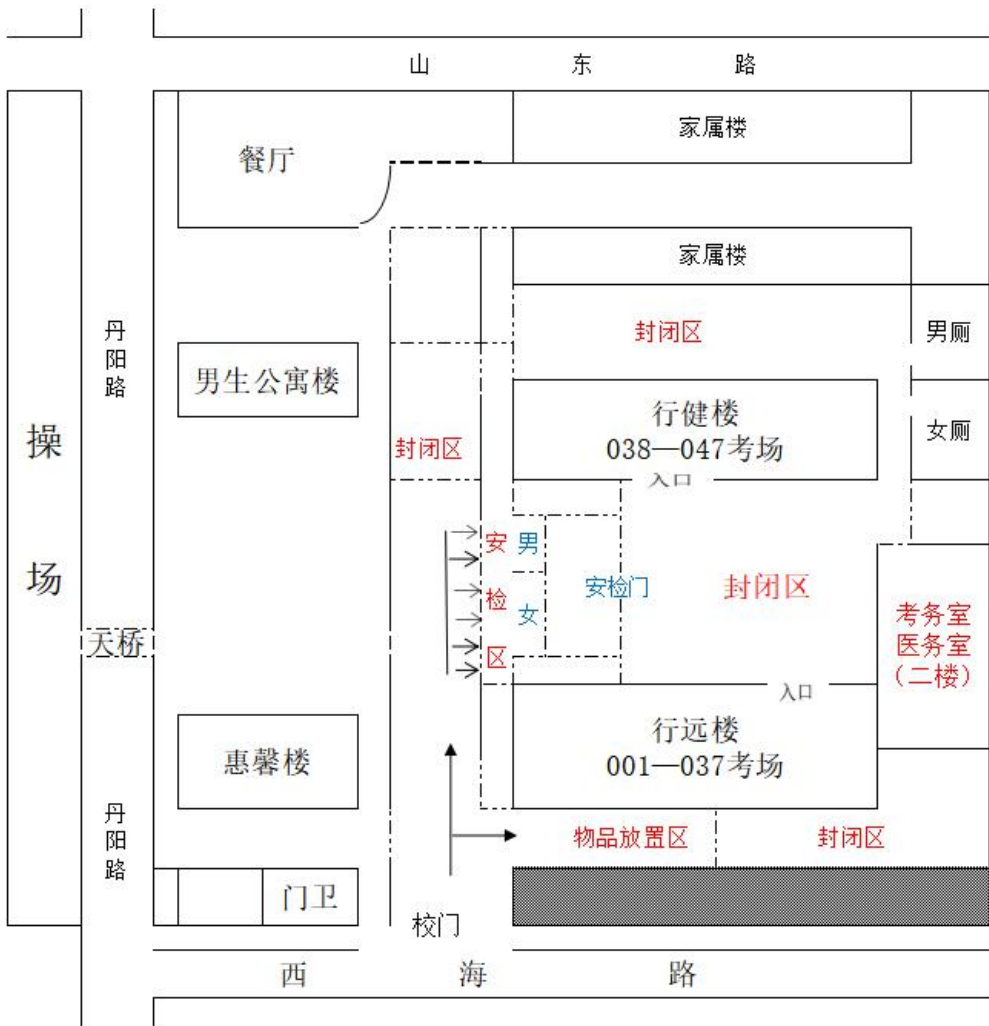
山 东 路

餐厅

家属楼

家属楼

丹阳路

操场

男生公寓楼

封闭区

男厕

封闭区

行健楼
038—047考场

女厕

入口

安检区

男

女

安检门

封闭区

考务室
医务室
（二楼）

天桥

入口

行远楼
001—037考场

惠馨楼

丹阳路

物品放置区

封闭区

门卫

校门

西 海 路